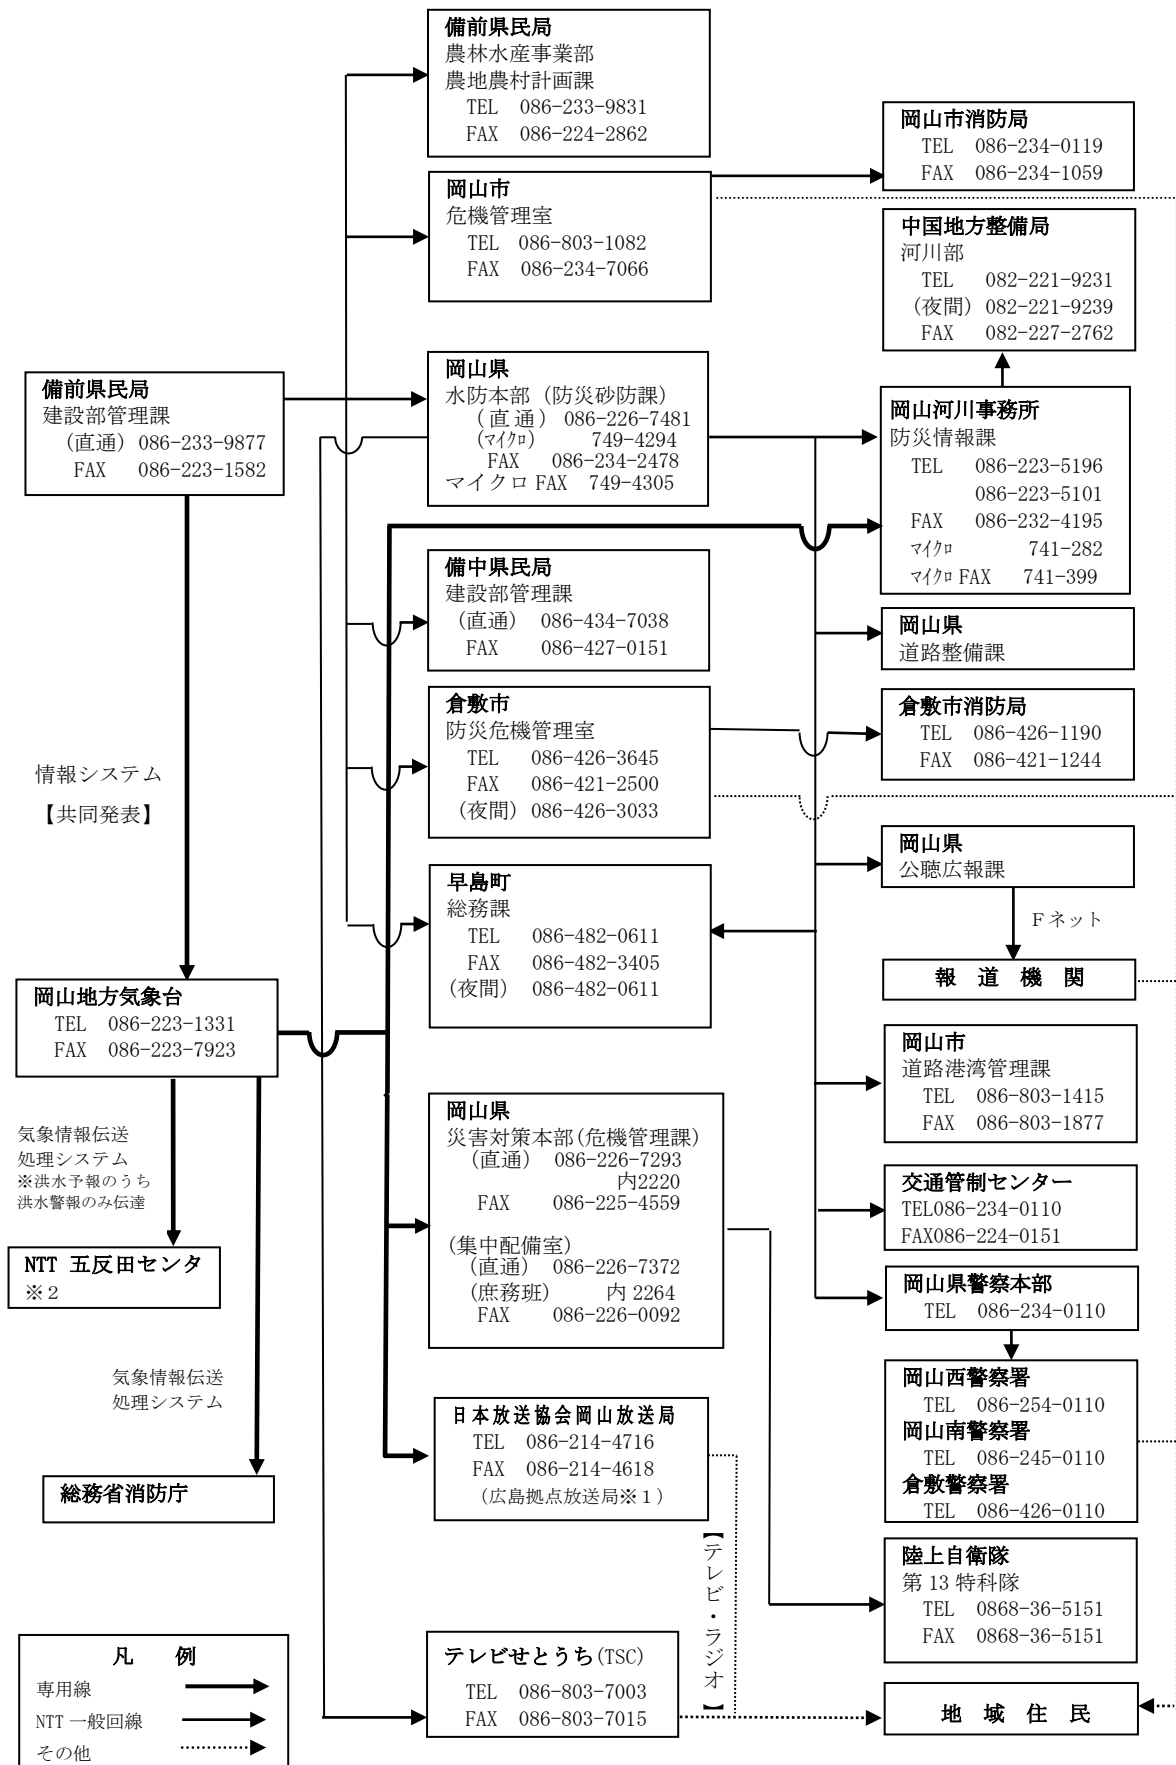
備前県民局
農林水産事業部
農地農村計画課
TEL 086-233-9831
FAX 086-224-2862

岡山市消防局
TEL 086-234-0119
FAX 086-234-1059

岡山市
危機管理室
TEL 086-803-1082
FAX 086-234-7066

中国地方整備局
河川部
TEL 082-221-9231
(夜間) 082-221-9239
FAX 082-227-2762

備前県民局
建設部管理課
(直通) 086-233-9877
FAX 086-223-1582

岡山県
水防本部（防災砂防課）
(直通) 086-226-7481
(ﾏｲｸﾛ) 749-4294
FAX 086-234-2478
マイクロ FAX 749-4305

岡山河川事務所
防災情報課
TEL 086-223-5196
086-223-5101
FAX 086-232-4195
ﾏｲｸﾛ 741-282
ﾏｲｸﾛ FAX 741-399

備中県民局
建設部管理課
(直通) 086-434-7038
FAX 086-427-0151

岡山県
道路整備課

倉敷市
防災危機管理室
TEL 086-426-3645
FAX 086-421-2500
(夜間) 086-426-3033

倉敷市消防局
TEL 086-426-1190
FAX 086-421-1244

情報システム
【共同発表】

岡山県
公聴広報課

Fネット

早島町
総務課
TEL 086-482-0611
FAX 086-482-3405
(夜間) 086-482-0611

報 道 機 関

岡山地方気象台
TEL 086-223-1331
FAX 086-223-7923

岡山市
道路港湾管理課
TEL 086-803-1415
FAX 086-803-1877

気象情報伝送
処理システム
※洪水予報のうち
洪水警報のみ伝達

岡山県
災害対策本部(危機管理課)
(直通) 086-226-7293
内2220
FAX 086-225-4559

(集中配備室)
(直通) 086-226-7372
(庶務班) 内 2264
FAX 086-226-0092

交通管制センター
TEL086-234-0110
FAX086-224-0151

NTT 五反田センタ
※2

岡山県警察本部
TEL 086-234-0110

気象情報伝送
処理システム

岡山西警察署
TEL 086-254-0110
岡山南警察署
TEL 086-245-0110
倉敷警察署
TEL 086-426-0110

日本放送協会岡山放送局
TEL 086-214-4716
FAX 086-214-4618
(広島拠点放送局※1)

総務省消防庁

【テレビ・ラジオ】

陸上自衛隊
第13特科隊
TEL 0868-36-5151
FAX 0868-36-5151

凡 例
専用線
NTT 一般回線
その他

テレビせとうち(TSC)
TEL 086-803-7003
FAX 086-803-7015

地 域 住 民